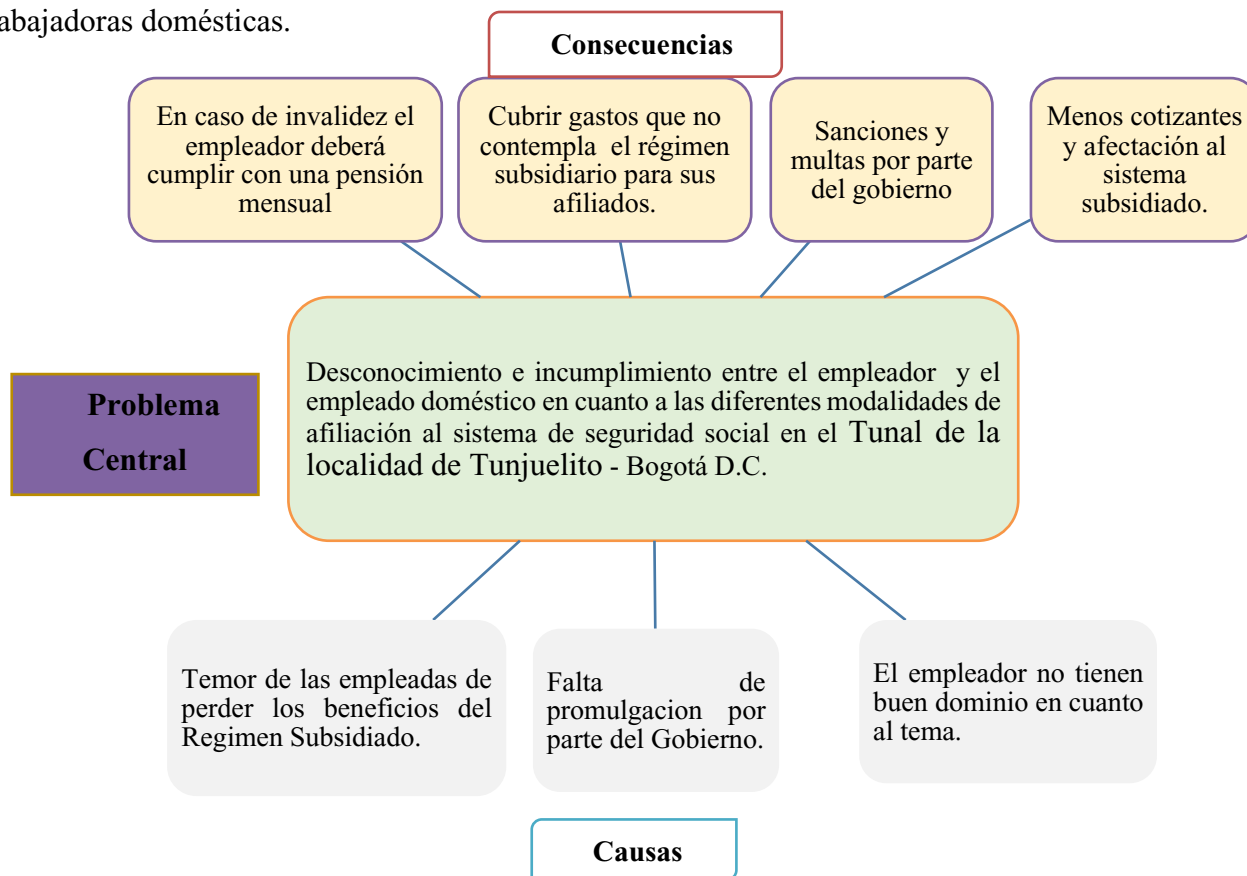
abajadoras domésticas.

Consecuencias

En caso de invalidez el empleador deberá cumplir con una pensión mensual

Cubrir gastos que no contempla el régimen subsidiario para sus afiliados.

Sanciones y multas por parte del gobierno

Menos cotizantes y afectación al sistema subsidiado.

Problema Central

Desconocimiento e incumplimiento entre el empleador y el empleado doméstico en cuanto a las diferentes modalidades de afiliación al sistema de seguridad social en el Tunal de la localidad de Tunjuelito - Bogotá D.C.

Temor de las empleadas de perder los beneficios del Regimen Subsidiado.

Falta de promulgacion por parte del Gobierno.

El empleador no tienen buen dominio en cuanto al tema.

Causas